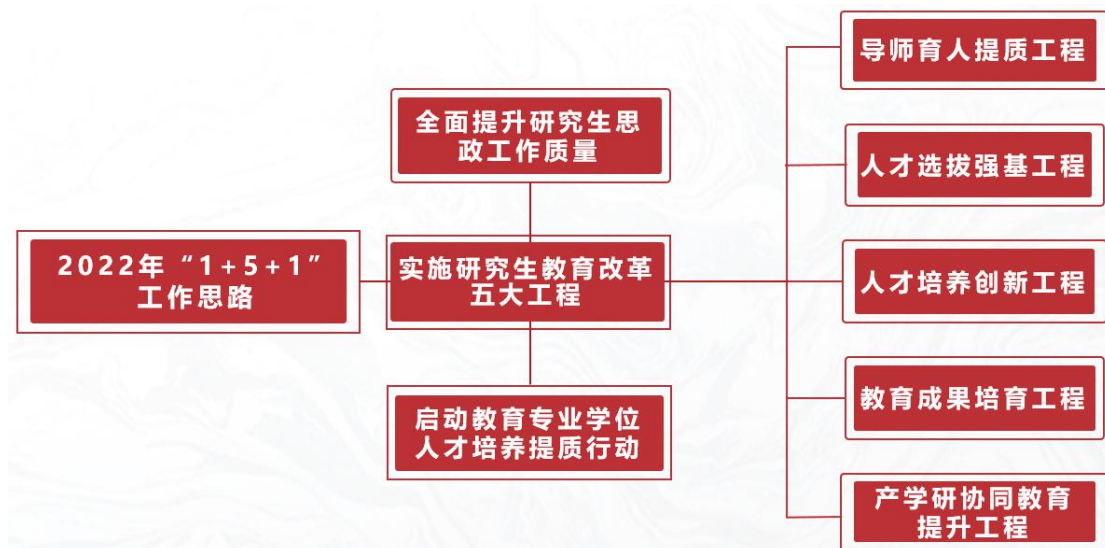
2022年“1+5+1”工作思路

全面提升研究生思政工作质量

实施研究生教育改革五大工程

启动教育专业学位人才培养提质行动

导师育人提质工程

人才选拔强基工程

人才培养创新工程

教育成果培育工程

产学研协同教育提升工程